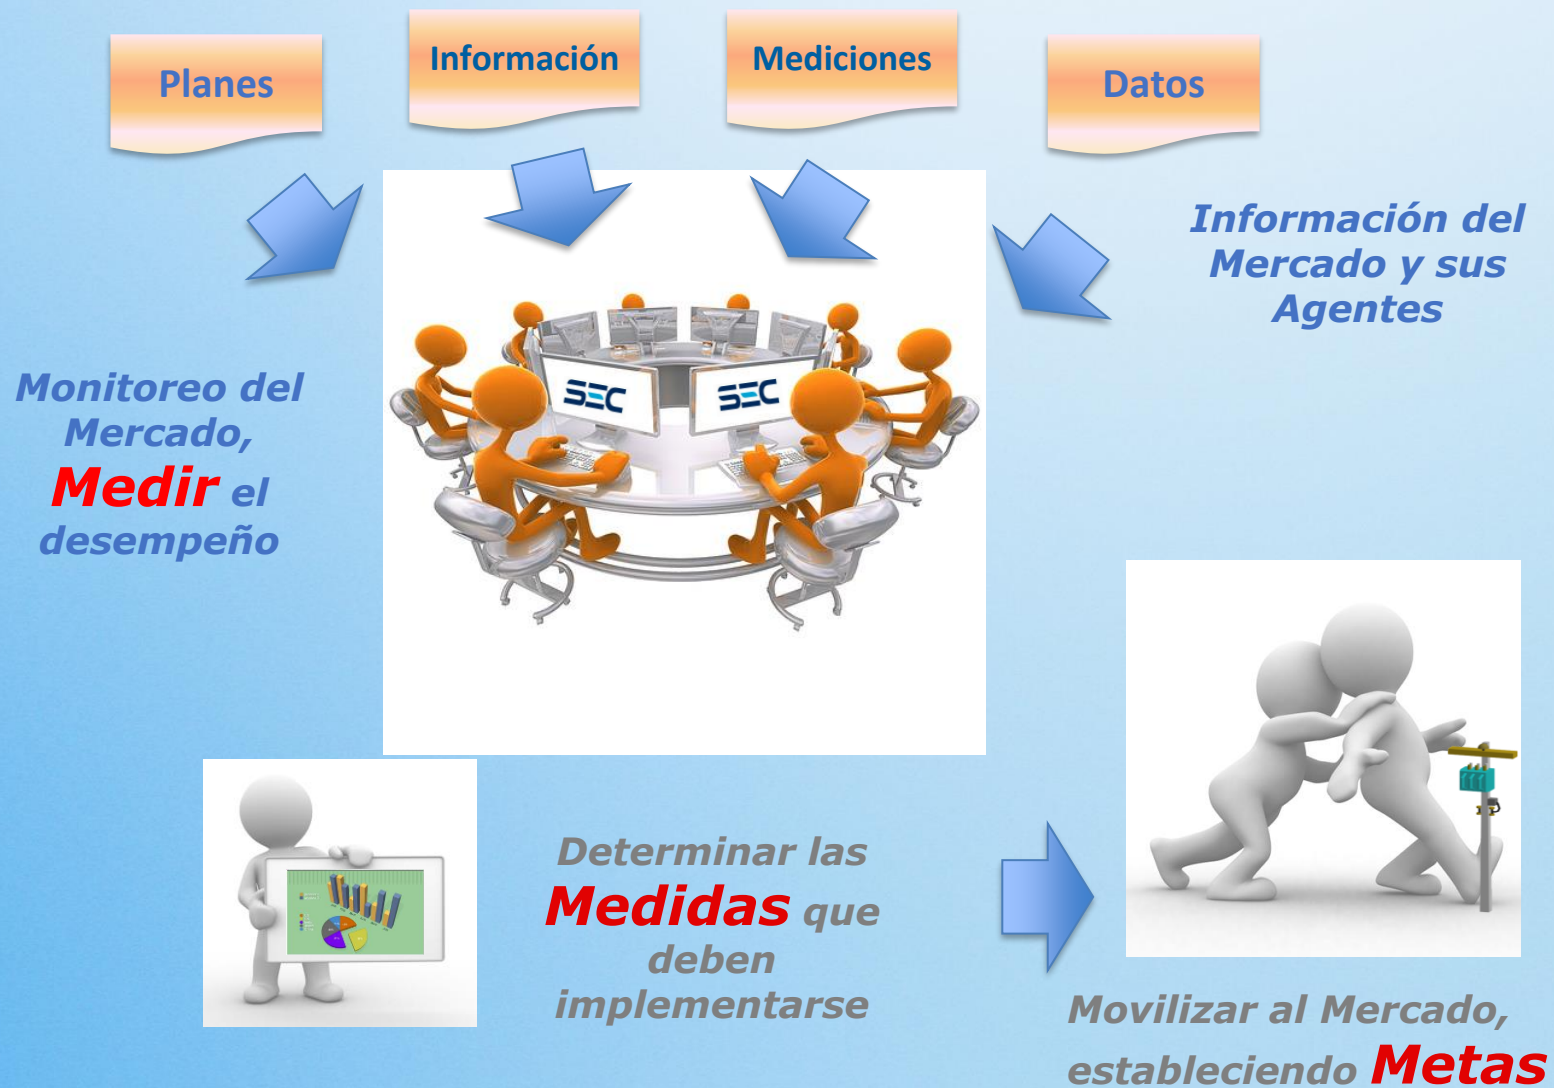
Planes

Información

Mediciones

Datos

Información del Mercado y sus Agentes

Monitoreo del Mercado, Medir el desempeño

SEC

SEC

Determinar las Medidas que deben implementarse

Movilizar al Mercado, estableciendo Metas